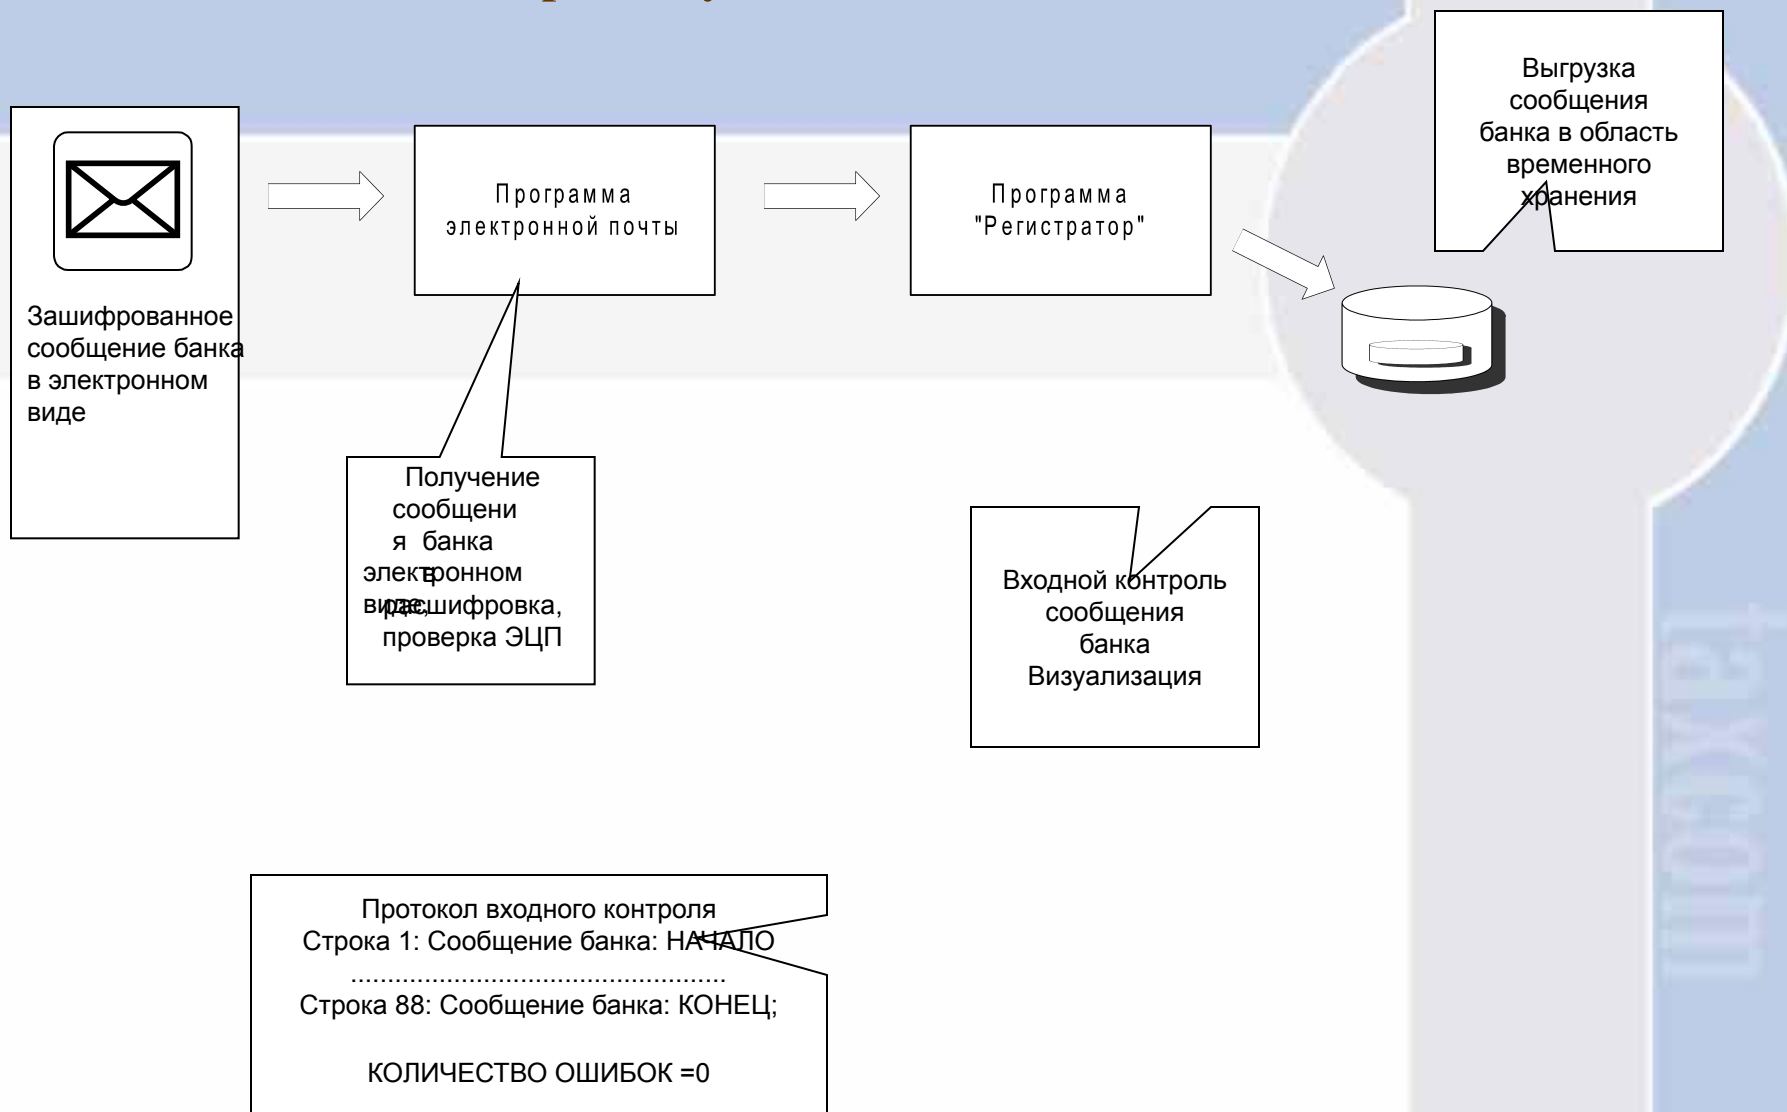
Зашифрованное сообщение банка в электронном виде

Программа электронной почты

Программа "Регистратор"

Выгрузка сообщения банка в область временного хранения

Получение сообщения банка в электронном виде, расшифровка, проверка ЭЦП

Входной контроль сообщения банка Визуализация

Протокол входного контроля
Строка 1: Сообщение банка: НАЧАЛО
...................................................
Строка 88: Сообщение банка: КОНЕЦ;

КОЛИЧЕСТВО ОШИБОК =0